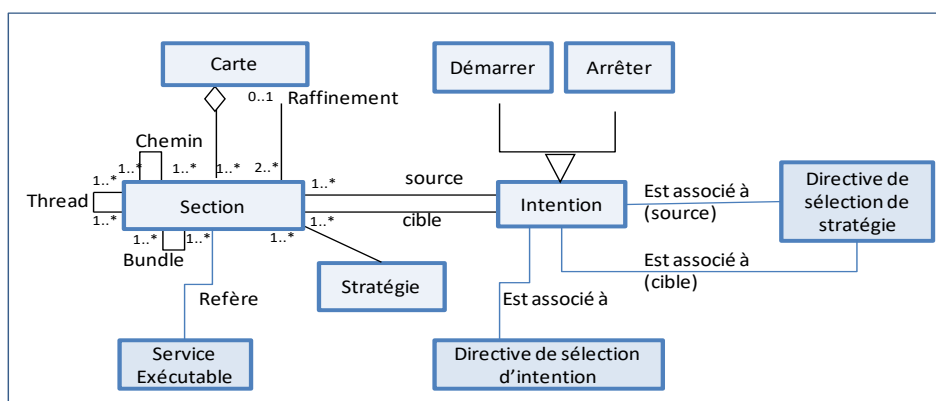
Carte

Démarrer

Arrêter

0..1 Raffinement

Chemin

1..* 1..* 1..* 2..*

1..* source

Thread 1..*

1..*

Section

Intention

Est associé à (source)

Directive de sélection de stratégie

1..* cible

1..* 1..* 1..*

Bundle

Est associé à (cible)

Stratégie

Refère

Est associé à

Service Exécutable

Directive de sélection d'intention